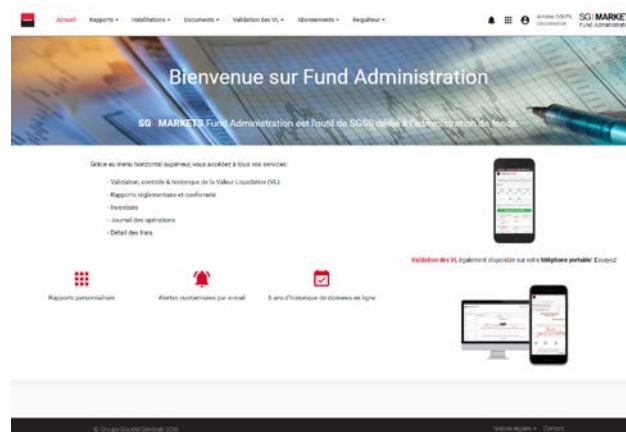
Accueil Rapports ▾ Habilitations ▾ Documents ▾ Validation des VL ▾ Abonnements ▾ Requêteur ▾

Antoine GOEPL
Déconnexion

SG | MARKETS
Fund Administration

Bienvenue sur Fund Administration

SG MARKETS Fund Administration est l'outil de SGSS dédié à l'administration de fonds

Grâce au menu horizontal supérieur, vous accédez à tous vos services:

- Validation, contrôle & historique de la Valeur Liquidative (VL)
- Rapports réglementaires et conformité
- Inventaire
- Journal des opérations
- Détail des frais

Validation des VL également disponible sur votre téléphone portable! Essayez!

Rapports personnalisés

Alertes customisées par e-mail

5 ans d'historique de données en ligne

© Groupe Société Générale 2018

Notices légales ▾ Contact